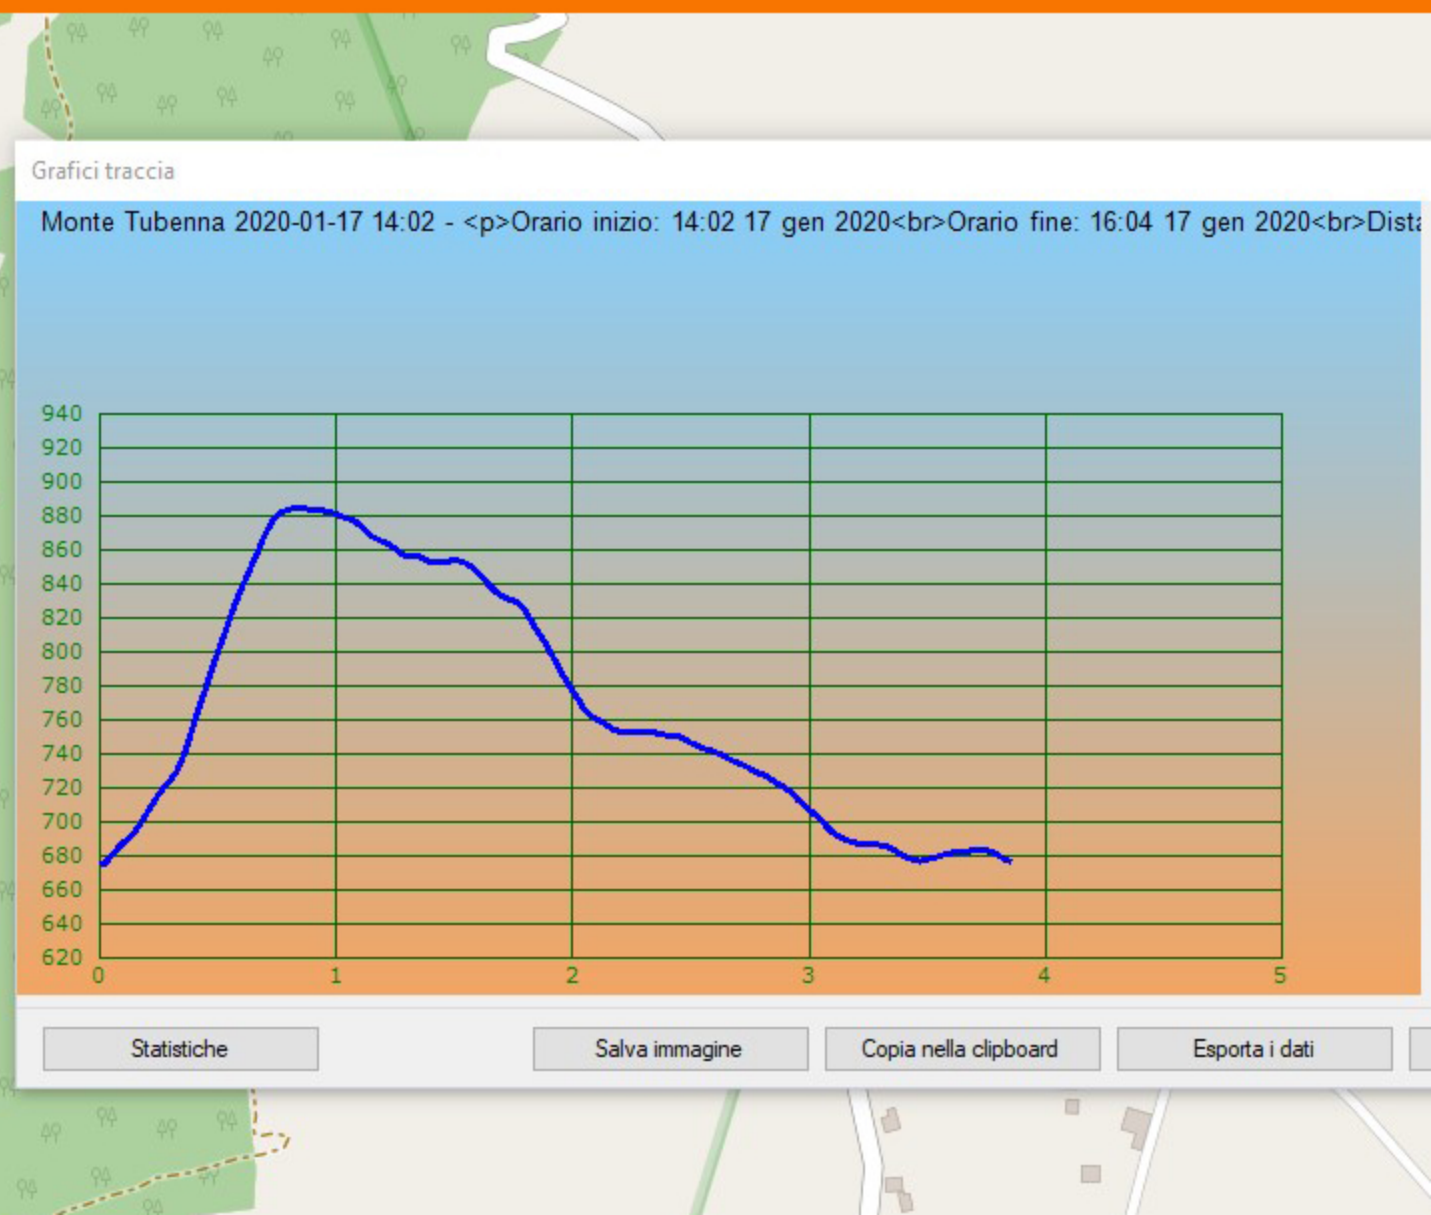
Grafici traccia

Monte Tubenna 2020-01-17 14:02 - <p>Orario inizio: 14:02 17 gen 2020<br>Orario fine: 16:04 17 gen 2020<br>Dista

940
920
900
880
860
840
820
800
780
760
740
720
700
680
660
640
620

0 1 2 3 4 5

Statistiche

Salva immagine

Copia nella clipboard

Esporta i dati